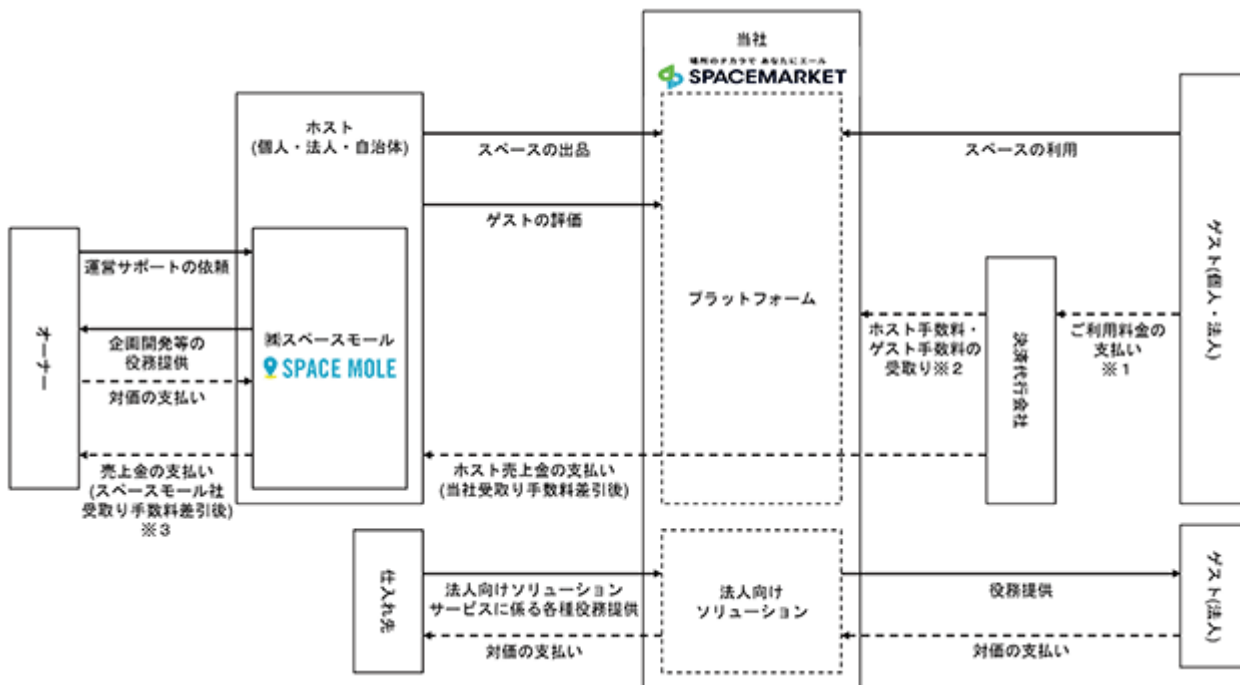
当社
場所のチカラで あなたにエールを
SPACEMARKET

ホスト
(個人・法人・自治体)

スペースの出品

ゲストの評価

スペースの利用

ゲスト(個人・法人)

オーナー

運営サポートの依頼

企画開発等の役務提供

対価の支払い

㈱スペースモール
SPACE MOLE

プラットフォーム

ホスト手数料・ゲスト手数料の受取り※2

決済代行会社

ご利用料金の支払い
※1

売上金の支払い
(スペースモール社受取り手数料差引後)
※3

ホスト売上金の支払い
(当社受取り手数料差引後)

仕入れ先

法人向けソリューションサービスに係る各種役務提供

対価の支払い

法人向け
ソリューション

役務提供

対価の支払い

ゲスト(法人)